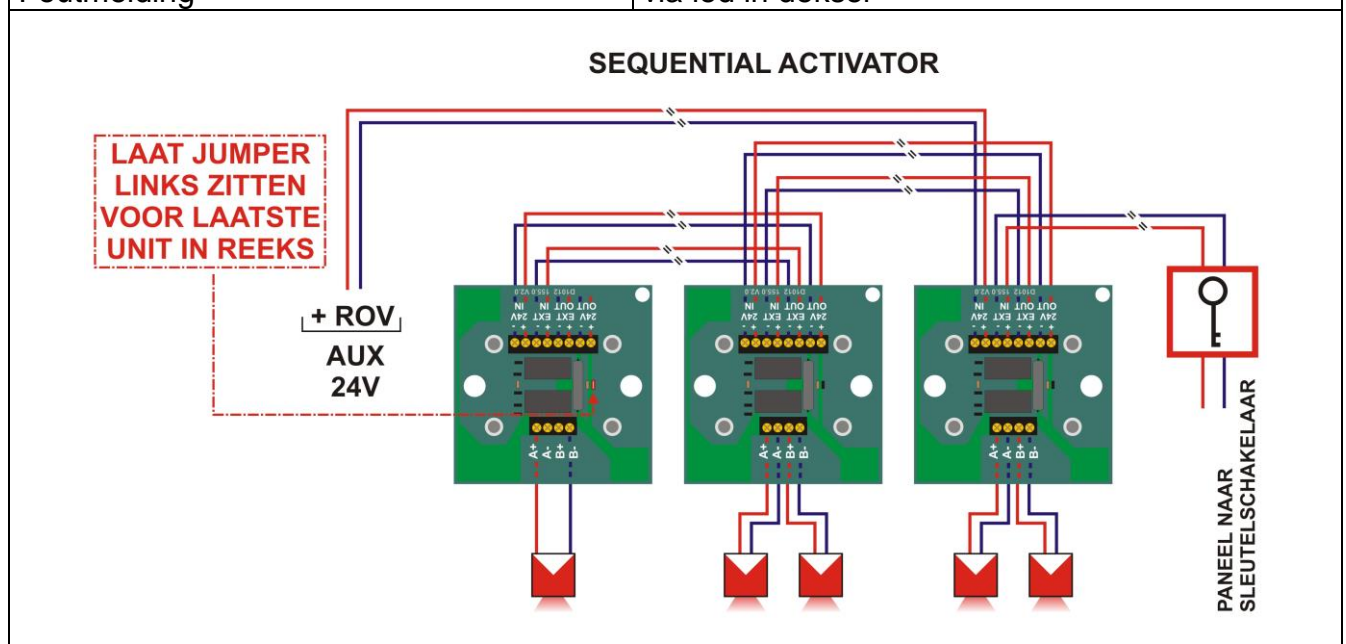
| Foutmelding | via led in deksel |
|---|---|

SEQUENTIAL ACTIVATOR

LAAT JUMPER LINKS ZITTEN VOOR LAATSTE UNIT IN REEKS

+ ROV -

AUX 24V

D1012 SSS.0 V2.8

24V IN EXT IN OUT 24V OUT EXT

+ - + - + - + -

A+ A- B+ B-

D1012 SSS.0 V2.8

24V IN EXT IN OUT 24V OUT EXT

+ - + - + - + -

A+ A- B+ B-

D1012 SSS.0 V2.8

24V IN EXT IN OUT 24V OUT EXT

+ - + - + - + -

A+ A- B+ B-

PANEEL NAAR SLEUTELSCHAKELAAR